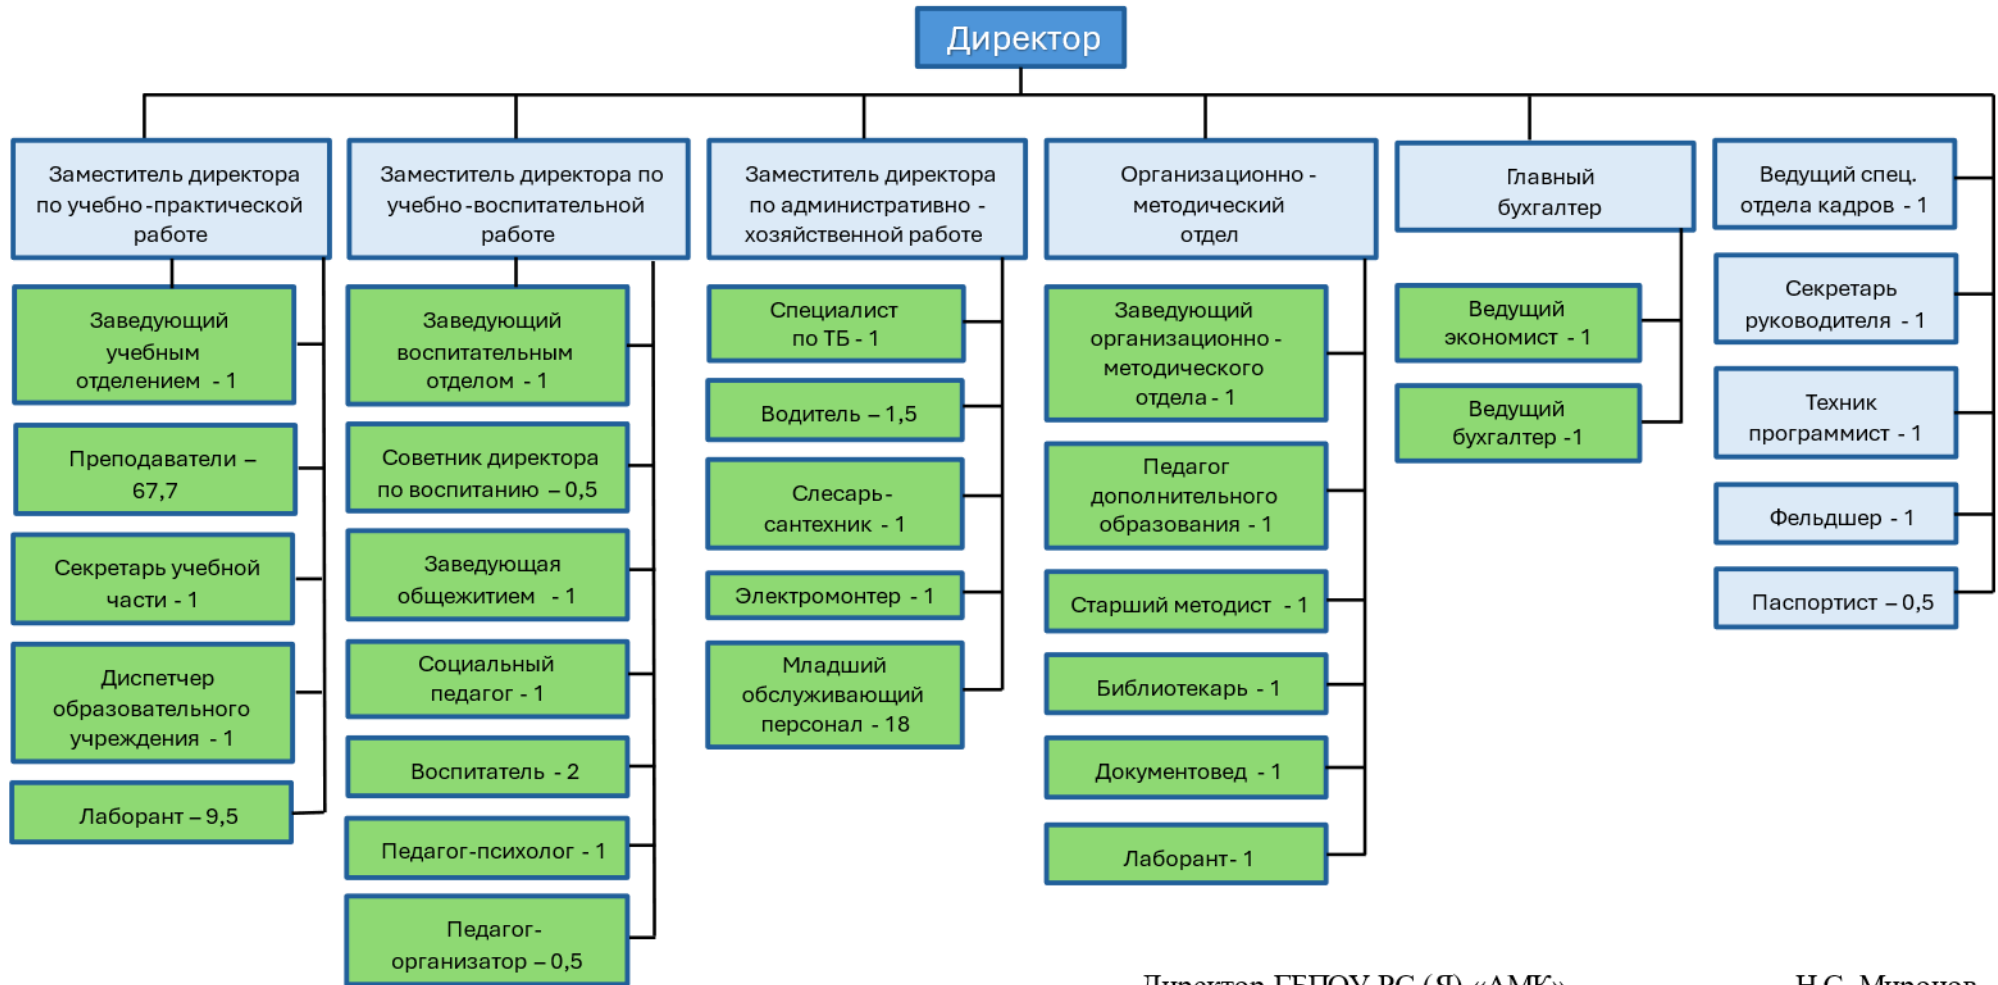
Директор

Заместитель директора по учебно-практической работе

Заведующий учебным отделением - 1

Преподаватели – 67,7

Секретарь учебной части - 1

Диспетчер образовательного учреждения - 1

Лаборант – 9,5

Заместитель директора по учебно-воспитательной работе

Заведующий воспитательным отделом - 1

Советник директора по воспитанию – 0,5

Заведующая общежитием - 1

Социальный педагог - 1

Воспитатель - 2

Педагог-психолог - 1

Педагог-организатор – 0,5

Заместитель директора по административно - хозяйственной работе

Специалист по ТБ - 1

Водитель – 1,5

Слесарь-сантехник - 1

Электромонтер - 1

Младший обслуживающий персонал - 18

Организационно - методический отдел

Заведующий организационно - методического отдела - 1

Педагог дополнительного образования - 1

Старший методист - 1

Библиотекарь - 1

Документовед - 1

Лаборант- 1

Главный бухгалтер

Ведущий экономист - 1

Ведущий бухгалтер -1

Ведущий спец. отдела кадров - 1

Секретарь руководителя - 1

Техник программист - 1

Фельдшер - 1

Паспортист – 0,5

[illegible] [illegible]